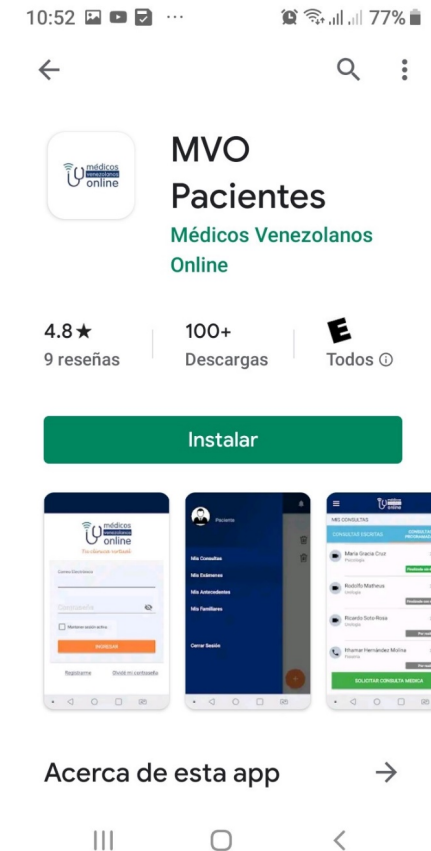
10:52 ··· 77%

MVO Pacientes
Médicos Venezolanos Online

médicos venezolanos online

4.8★
9 reseñas

100+
Descargas

E
Todos ⓘ

Instalar

médicos venezolanos online
Pacientes virtual
Correo Electrónico
Contraseña
Mantener sesión activa
INGRESAR
Registrarme
Olvidé mi contraseña

Paciente
Mis Consultas
Mis Exámenes
Mis Antecedentes
Mis Familiares
Cerrar Sesión

MIS CONSULTAS
CONSULTAS ESCRITAS
CONSULTAS PROGRAMADAS
María Gracia Cruz
Psicología
Rodolfo Matheus
Urología
Ricardo Soto Rosa
Urología
Rhaman Hernández Molina
Pediatría
SOLICITAR CONSULTA MEDICA

Acerca de esta app →